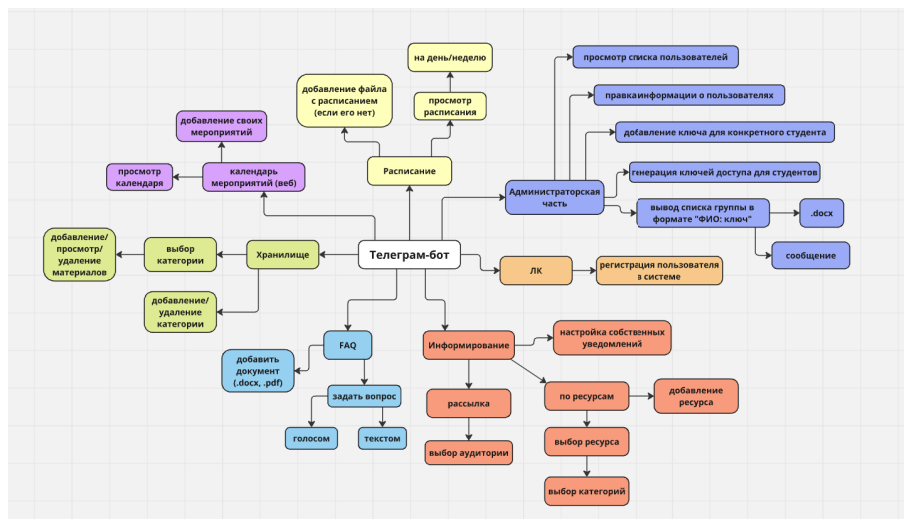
Телеграм-бот

Расписание

добавление файла с расписанием (если его нет)

просмотр расписания

на день/неделю

календарь мероприятий (веб)

добавление своих мероприятий

просмотр календаря

Хранилище

выбор категории

добавление/ просмотр/ удаление материалов

добавление/ удаление категории

Администраторская часть

просмотр списка пользователей

правкаинформации о пользователях

добавление ключа для конкретного студента

генерация ключей доступа для студентов

вывод списка группы в формате "ФИО: ключ"

.docx

сообщение

ЛК

регистрация пользователя в системе

FAQ

добавить документ (.docx, .pdf)

задать вопрос

голосом

текстом

Информирование

настройка собственных уведомлений

рассылка

выбор аудитории

по ресурсам

добавление ресурса

выбор ресурса

выбор категорий